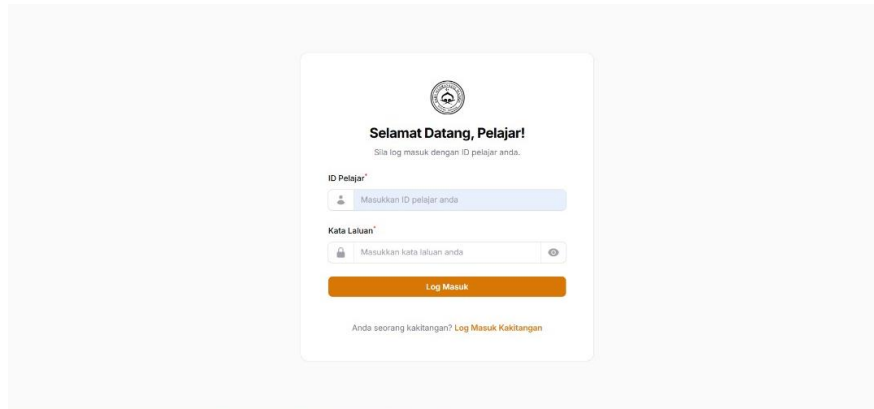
Selamat Datang, Pelajar!

Sila log masuk dengan ID pelajar anda.

ID Pelajar*

Masukkan ID pelajar anda

Kata Laluan*

Masukkan kata laluan anda

Log Masuk

Anda seorang kakitangan? Log Masuk Kakitangan